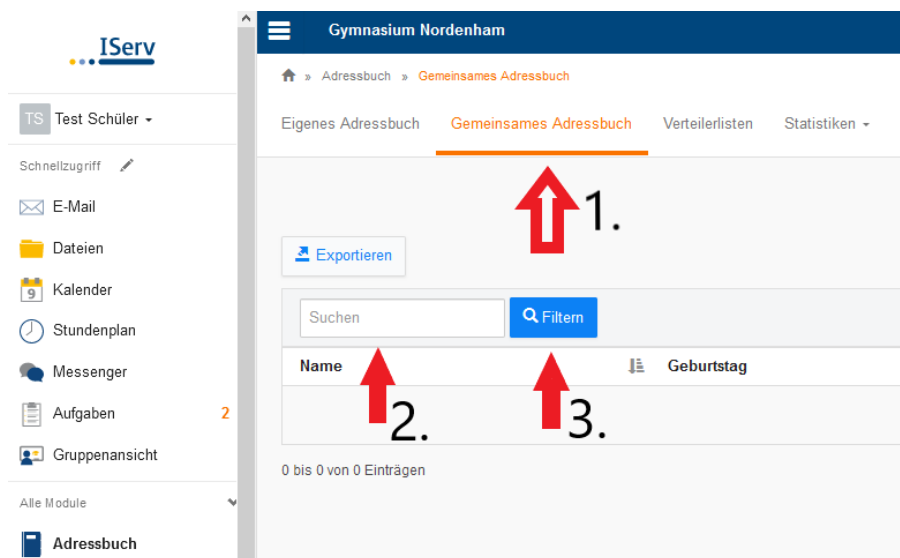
IServ

TS Test Schüler

Schnellzugriff

E-Mail

Dateien

9 Kalender

Stundenplan

Messenger

Aufgaben 2

Gruppenansicht

Alle Module

Adressbuch

Gymnasium Nordenham

» Adressbuch » Gemeinsames Adressbuch

Eigenes Adressbuch | Gemeinsames Adressbuch | Verteilerlisten | Statistiken

1.

Exportieren

Suchen

Filtern

Name

Geburtstag

2.

3.

0 bis 0 von 0 Einträgen